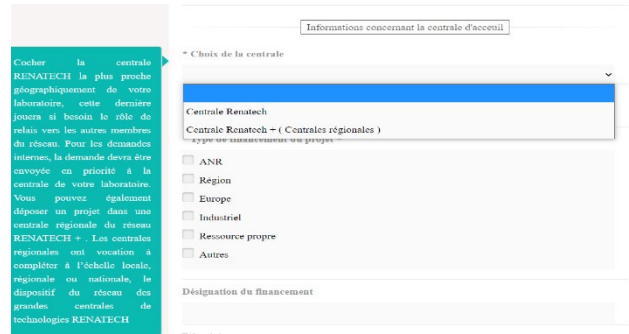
Cocher la centrale RENATECH la plus proche géographiquement de votre laboratoire, cette dernière jouera si besoin le rôle de relais vers les autres membres du réseau. Pour les demandes internes, la demande devra être envoyée en priorité à la centrale de votre laboratoire. Vous pouvez également déposer un projet dans une centrale régionale du réseau RENATECH + . Les centrales régionales ont vocation à compléter à l'échelle locale, régionale ou nationale, le dispositif du réseau des grandes centrales de technologies RENATECH

Informations concernant la centrale d'accueil

* Choix de la centrale

Centrale Renatech

Centrale Renatech + ( Centrales régionales )

* Type de financement du projet *

ANR

Région

Europe

Industriel

Ressource propre

Autres

Désignation du financement